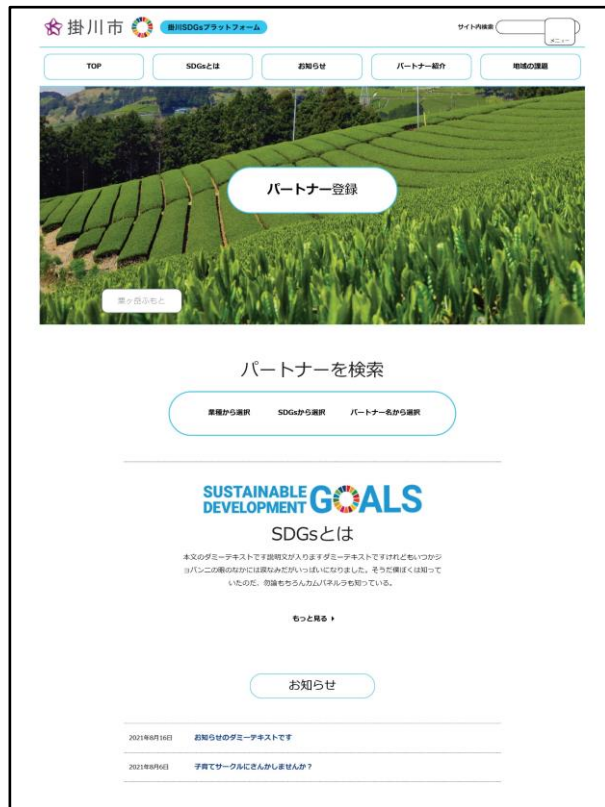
掛川市 掛川SDGsプラットフォーム

サイト内検索

メニュー

TOP

SDGsとは

お知らせ

パートナー紹介

地域の課題

パートナー登録

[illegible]

パートナーを検索

業種から選択　SDGsから選択　パートナー名から選択

SUSTAINABLE DEVELOPMENT GOALS

SDGsとは

本文のダミーテキストで手説明文が入りますダミーテキストですけれどもいつかジョバンニの眼のなかには涙なみだがいっぱいになりました。そうだ僕ぼくは知っていたのだ、勿論もちろんカムパネルラも知っている。

もっと見る ▸

お知らせ

2021年8月16日　お知らせのダミーテキストです

2021年8月6日　子育てサークルにさんかしませんか？